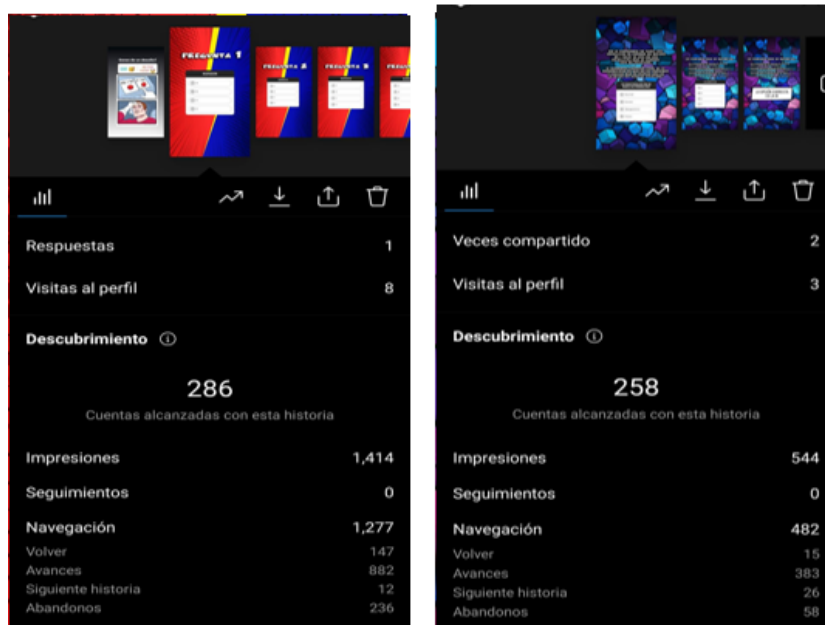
PREGUNTA 1

PREGUNTA 2

PREGUNTA 3

Respuestas 1

Visitas al perfil 8

Descubrimiento ⓘ

286
Cuentas alcanzadas con esta historia

Impresiones 1,414

Seguimientos 0

Navegación 1,277

Volver 147

Avances 882

Siguiente historia 12

Abandonos 236

Veces compartido 2

Visitas al perfil 3

Descubrimiento ⓘ

258
Cuentas alcanzadas con esta historia

Impresiones 544

Seguimientos 0

Navegación 482

Volver 15

Avances 383

Siguiente historia 26

Abandonos 58